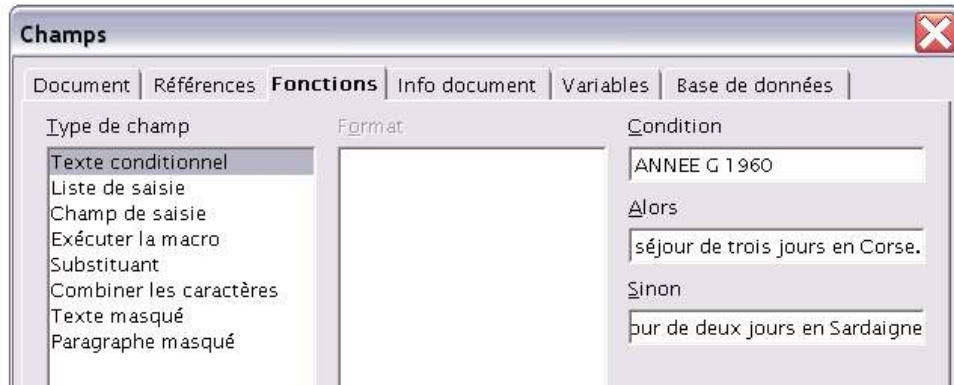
Champs

Document | Références | Fonctions | Info document | Variables | Base de données

Type de champ

Texte conditionnel
Liste de saisie
Champ de saisie
Exécuter la macro
Substituant
Combiner les caractères
Texte masqué
Paragraphe masqué

Format

Condition

ANNEE G 1960

Alors

séjour de trois jours en Corse.

Sinon

our de deux jours en Sardaigne